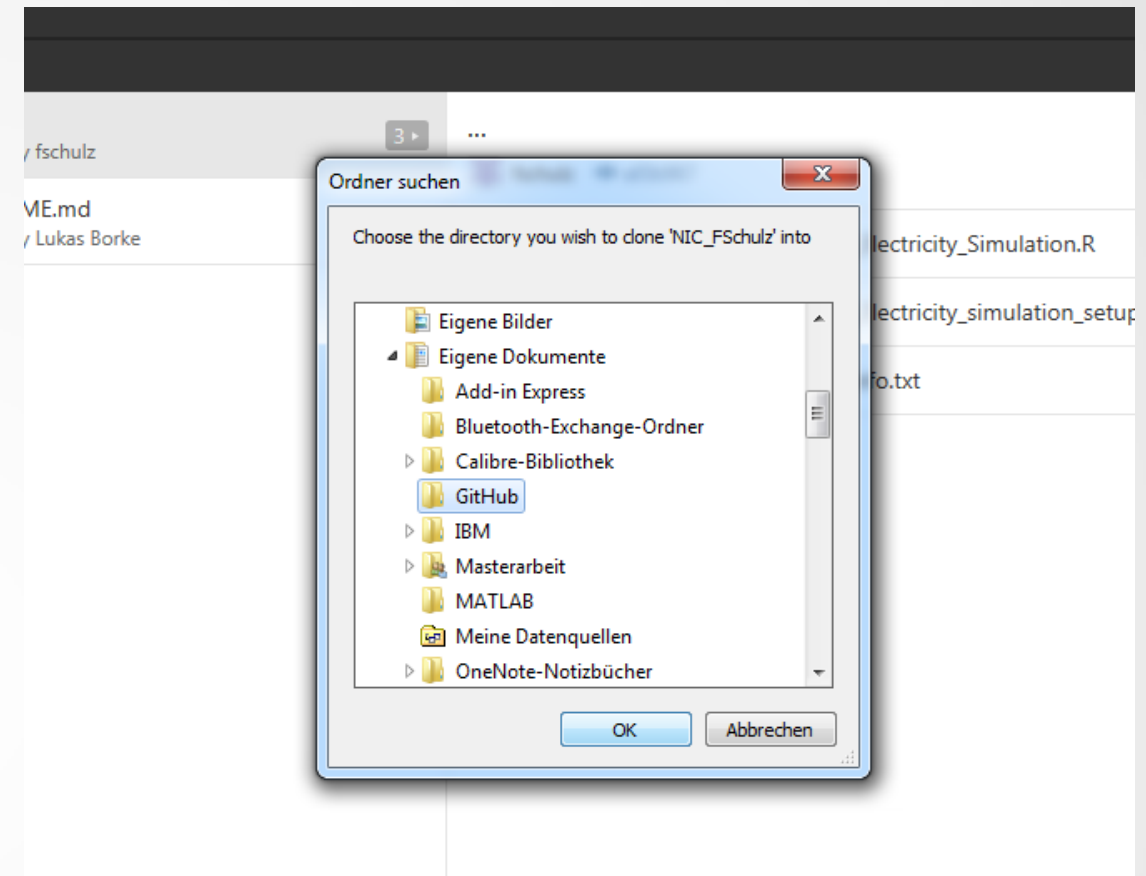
y fschulz

3

ME.md
y Lukas Borke

...

lectricity_Simulation.R

lectricity_simulation_setup

fo.txt

Ordner suchen

Choose the directory you wish to clone 'NIC_FSchulz' into

Eigene Bilder
Eigene Dokumente
Add-in Express
Bluetooth-Exchange-Ordner
Calibre-Bibliothek
GitHub
IBM
Masterarbeit
MATLAB
Meine Datenquellen
OneNote-Notizbücher

OK
Abbrechen